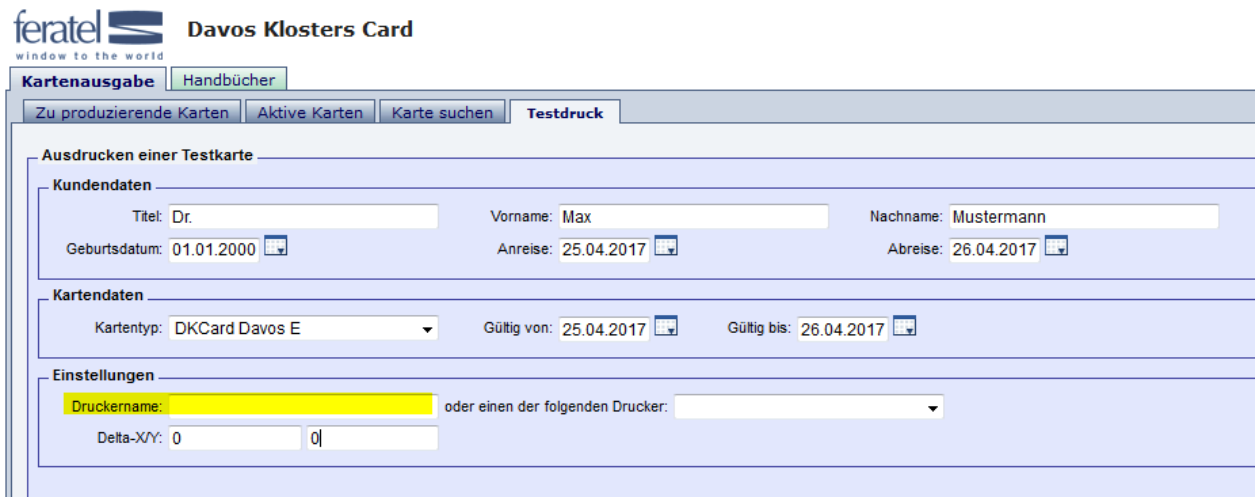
feratel
window to the world

Davos Klosters Card

Kartenausgabe | Handbücher

Zu produzierende Karten | Aktive Karten | Karte suchen | Testdruck

Ausdrucken einer Testkarte

Kundendaten

Titel: Dr.
Vorname: Max
Nachname: Mustermann
Geburtsdatum: 01.01.2000
Anreise: 25.04.2017
Abreise: 26.04.2017

Kartendaten

Kartentyp: DKCard Davos E
Gültig von: 25.04.2017
Gültig bis: 26.04.2017

Einstellungen

Druckername:
oder einen der folgenden Drucker:
Delta-X/Y: 0 0